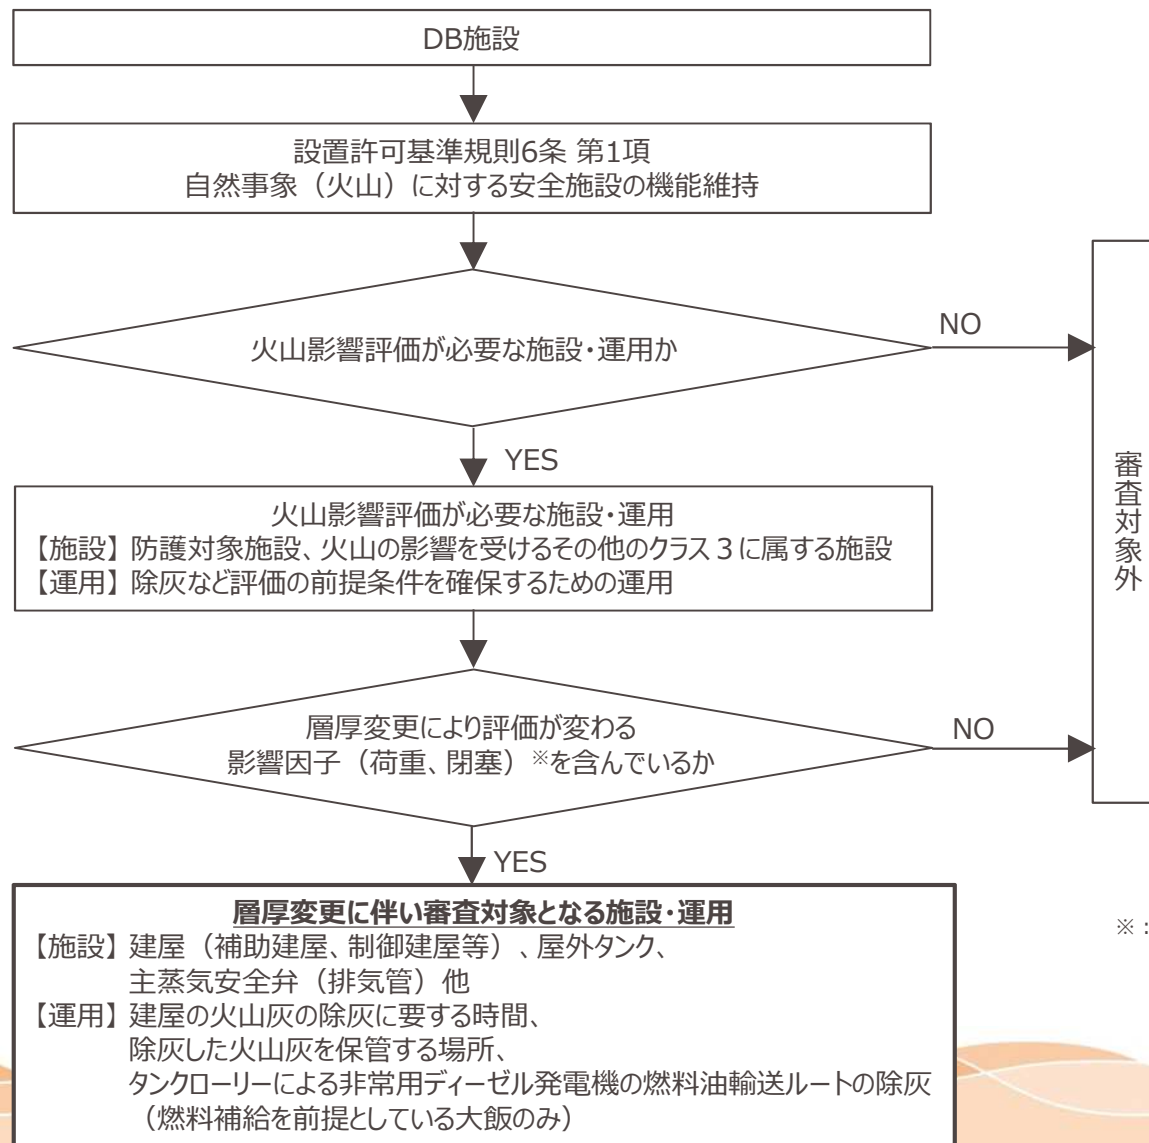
DB施設

設置許可基準規則6条 第1項
自然事象（火山）に対する安全施設の機能維持

火山影響評価が必要な施設・運用か

NO

YES

火山影響評価が必要な施設・運用
【施設】防護対象施設、火山の影響を受けるその他のクラス３に属する施設
【運用】除灰など評価の前提条件を確保するための運用

層厚変更により評価が変わる
影響因子（荷重、閉塞）※を含んでいるか

NO

審査対象外

YES

層厚変更に伴い審査対象となる施設・運用
【施設】建屋（補助建屋、制御建屋等）、屋外タンク、
主蒸気安全弁（排気管）他
【運用】建屋の火山灰の除灰に要する時間、
除灰した火山灰を保管する場所、
タンクローリーによる非常用ディーゼル発電機の燃料油輸送ルートの除灰
（燃料補給を前提としている大飯のみ）

※：